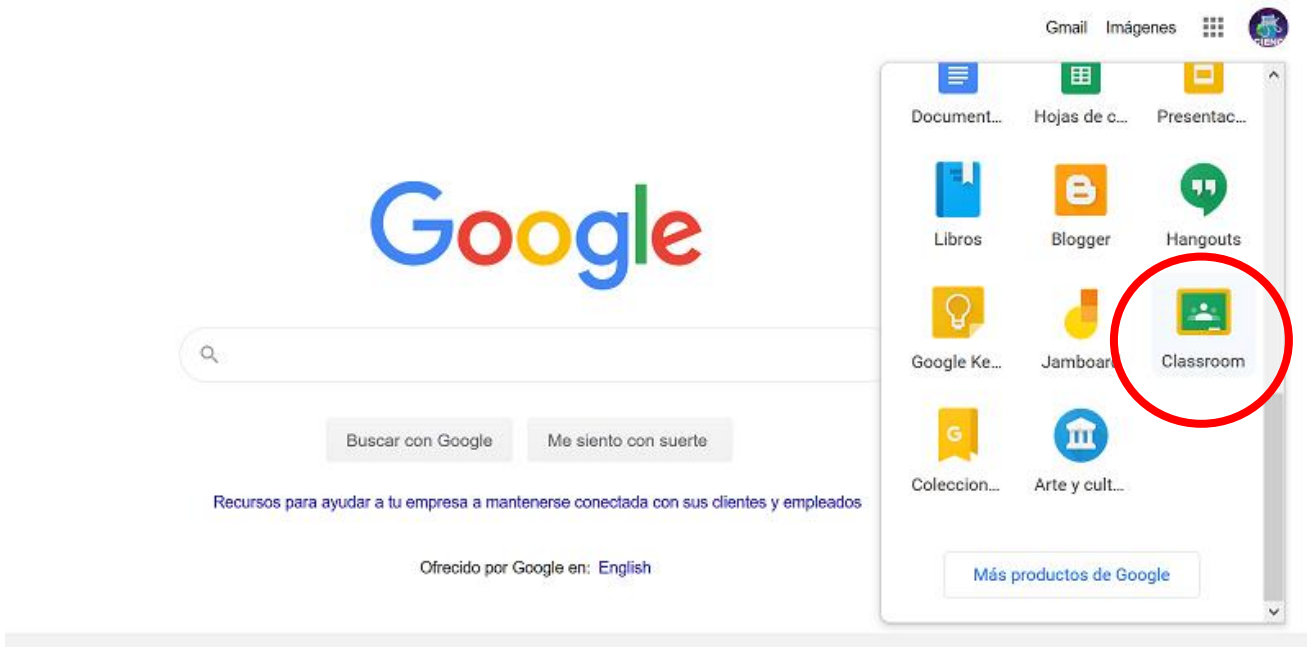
Gmail Imágenes

Google

Buscar con Google

Me siento con suerte

Recursos para ayudar a tu empresa a mantenerse conectada con sus clientes y empleados

Ofrecido por Google en: English

Document...
Hojas de c...
Presentac...
Libros
Blogger
Hangouts
Google Ke...
Jamboard
Classroom
Coleccion...
Arte y cult...

Más productos de Google